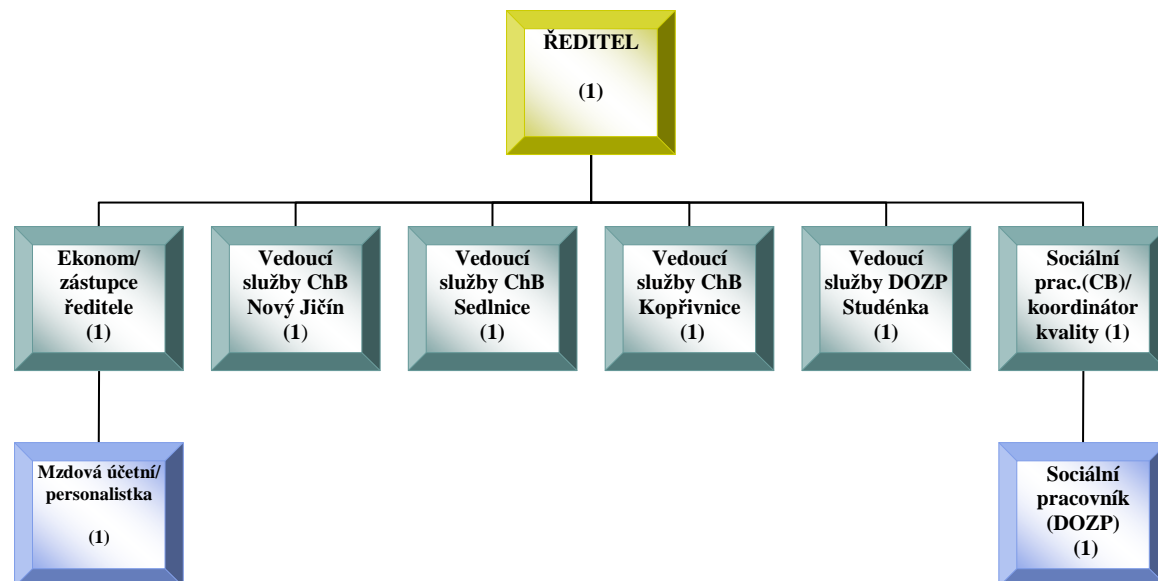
ŘEDITEL

(1)

Ekonom/ zástupce ředitele (1)

Vedoucí služby ChB Nový Jičín (1)

Vedoucí služby ChB Sedlnice (1)

Vedoucí služby ChB Kopřivnice (1)

Vedoucí služby DOZP Studénka (1)

Sociální prac.(CB)/ koordinátor kvality (1)

Mzdová účetní/ personalistka

(1)

Sociální pracovník (DOZP) (1)